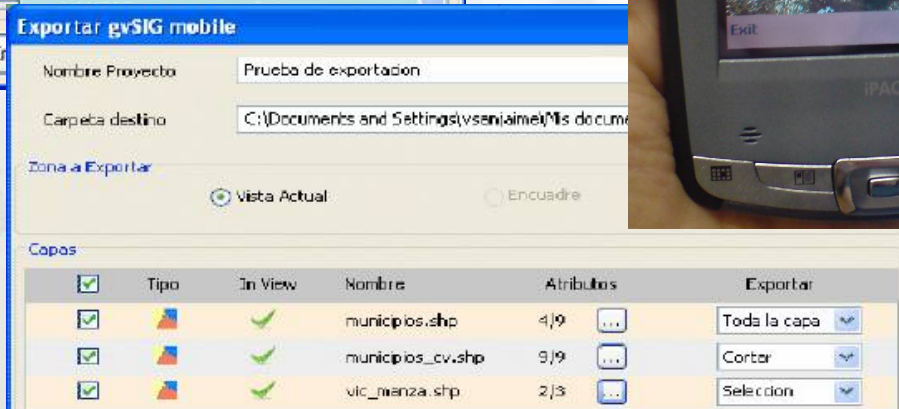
Exportar gvSIG mobile

Nombre Proyecto Prueba de exportacion

Carpeta destino C:\Documents and Settings\vsenjaime\Mis docume

Zona a Exportar

Vista Actual

Encuadre

Capas

| | Tipo | In View | Nombre | Atributos | Exportar |
|---|---|---|---|---|---|
| | | | municipios.shp | 4/9 ... | Toda la capa |
| | | | municipios_cv.shp | 9/9 ... | Cortar |
| | | | vic_menza.shp | 2/3 ... | Seleccion |

Exit

iPAQ